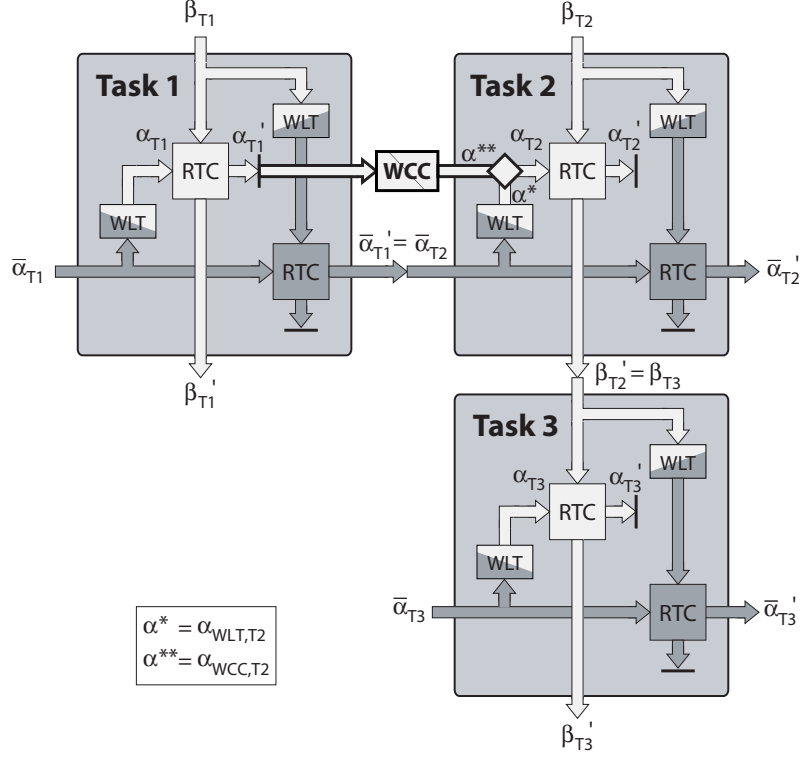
$\beta_{T1}$

$\beta_{T2}$

Task 1

WLT

$\alpha_{T1}$

$\alpha_{T1}'$

RTC

WLT

$\bar{\alpha}_{T1}$

RTC

$\beta_{T1}'$

WCC

Task 2

WLT

$\alpha^{**}$

$\alpha_{T2}$

$\alpha_{T2}'$

RTC

$\alpha^{*}$

WLT

$\bar{\alpha}_{T1}' = \bar{\alpha}_{T2}$

RTC

$\bar{\alpha}_{T2}'$

$\beta_{T2}' = \beta_{T3}$

Task 3

WLT

$\alpha_{T3}$

$\alpha_{T3}'$

RTC

WLT

$\bar{\alpha}_{T3}$

RTC

$\bar{\alpha}_{T3}'$

$\beta_{T3}'$

$\alpha^{*} = \alpha_{WLT,T2}$
$\alpha^{**} = \alpha_{WCC,T2}$